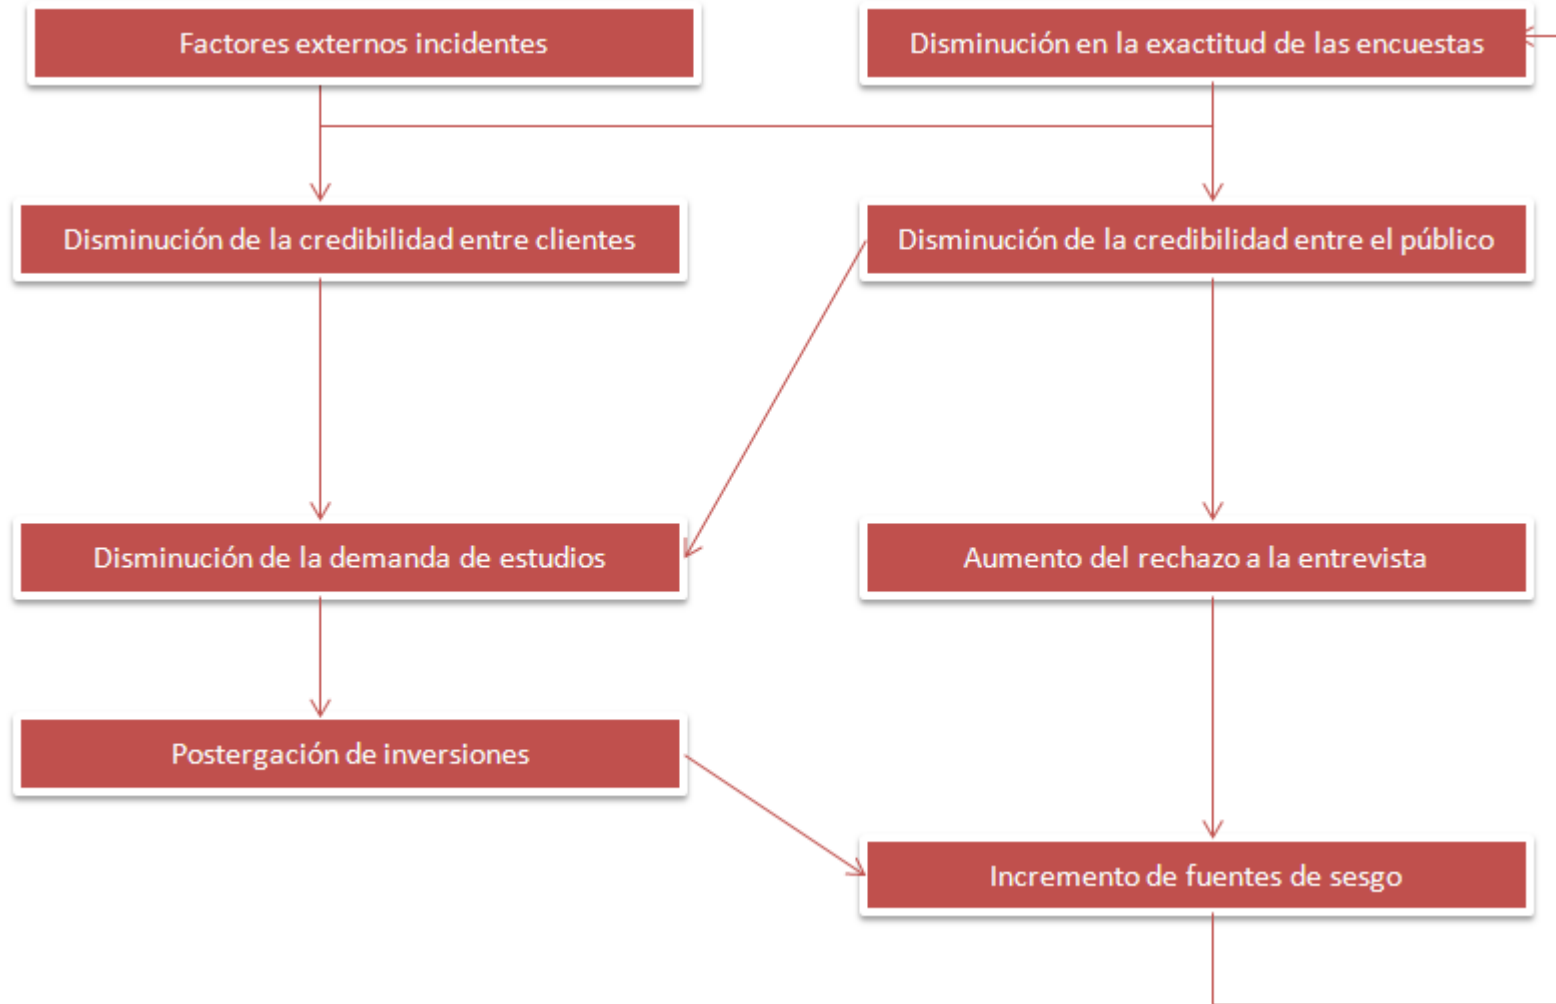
Factores externos incidentes

Disminución en la exactitud de las encuestas

Disminución de la credibilidad entre clientes

Disminución de la credibilidad entre el público

Disminución de la demanda de estudios

Aumento del rechazo a la entrevista

Postergación de inversiones

Incremento de fuentes de sesgo